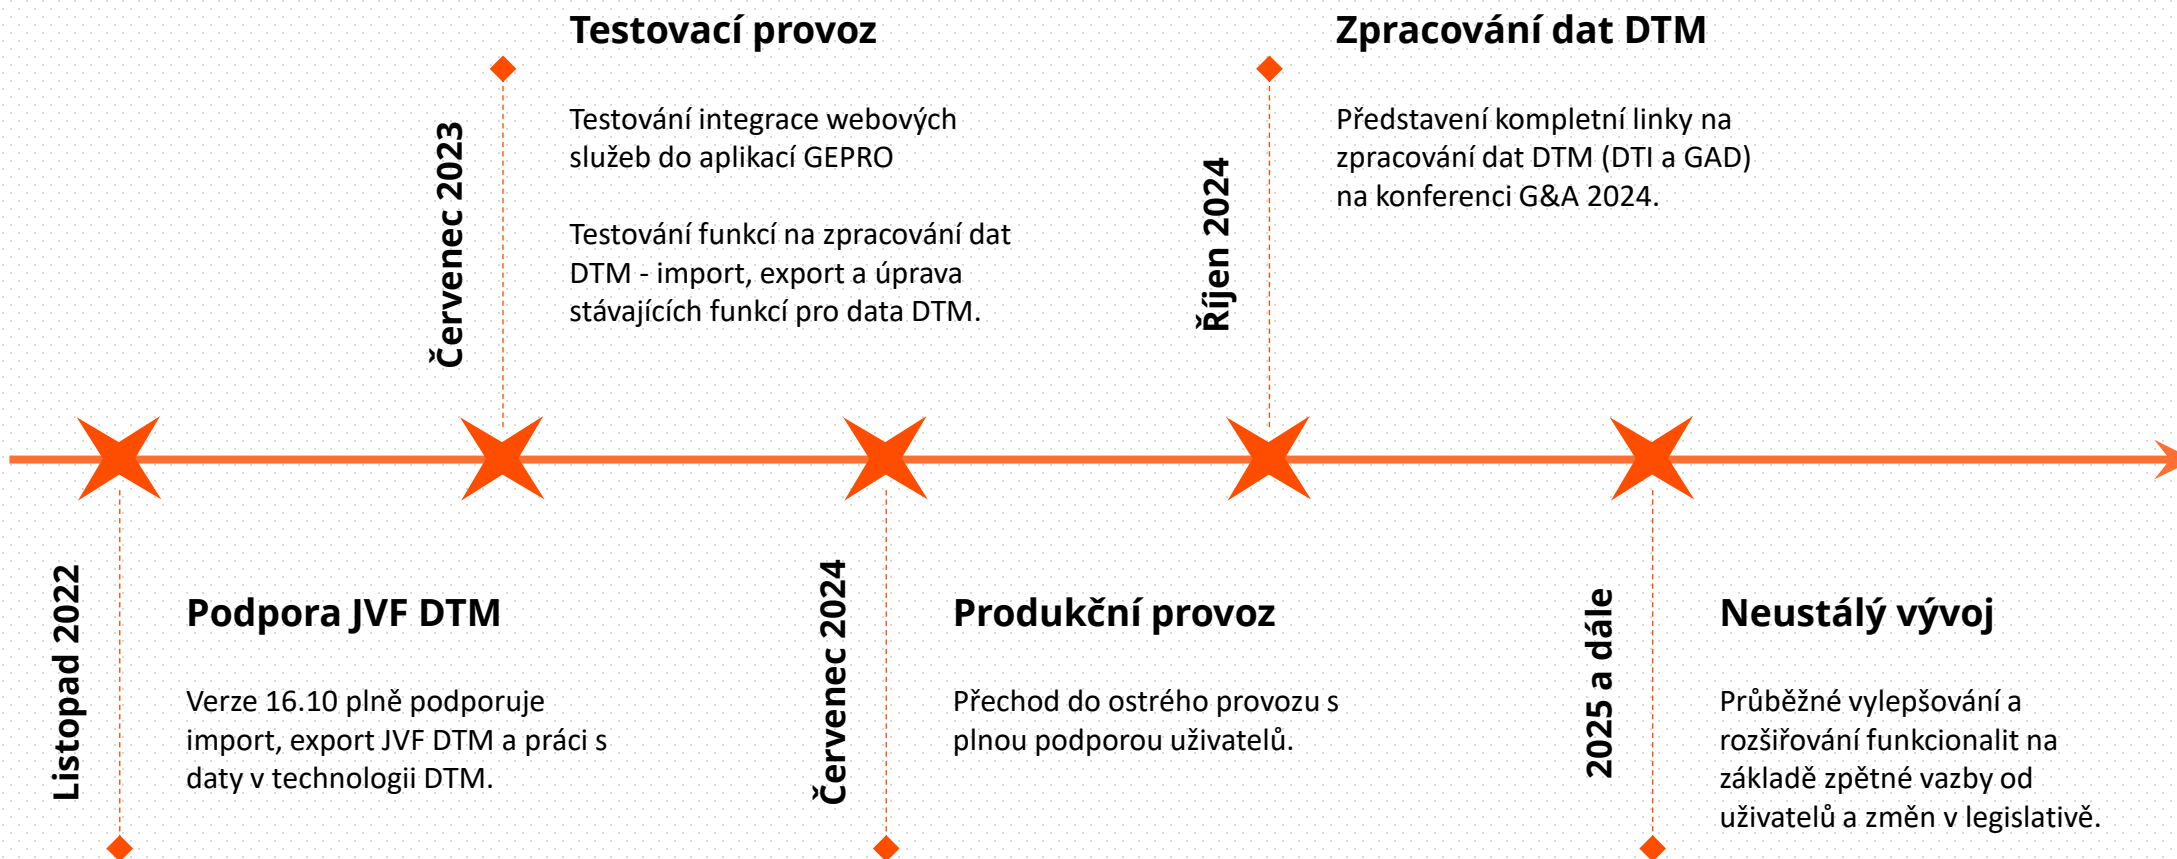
Listopad 2022

Podpora JVF DTM

Verze 16.10 plně podporuje import, export JVF DTM a práci s daty v technologii DTM.

Červenec 2023

Testovací provoz

Testování integrace webových služeb do aplikací GEPRO

Testování funkcí na zpracování dat DTM - import, export a úprava stávajících funkcí pro data DTM.

Červenec 2024

Produkční provoz

Přechod do ostrého provozu s plnou podporou uživatelů.

Říjen 2024

Zpracování dat DTM

Představení kompletní linky na zpracování dat DTM (DTI a GAD) na konferenci G&A 2024.

2025 a dále

Neustálý vývoj

Průběžné vylepšování a rozšiřování funkcionalit na základě zpětné vazby od uživatelů a změn v legislativě.